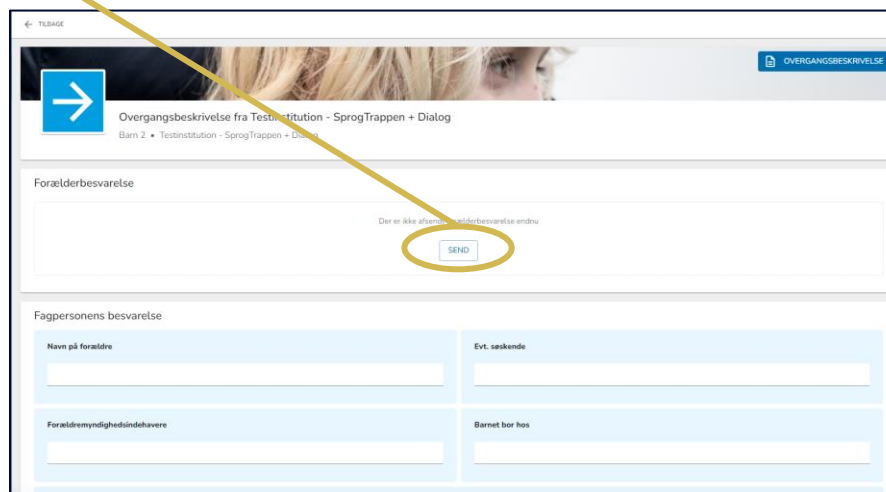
← TILBAGE

OVERGANGSBESKRIVELSE

Overgangsbeskrivelse fra Testinstitution - SprogTrappen + Dialog

Barn 2 • Testinstitution - SprogTrappen + Dialog

Forælderbesvarelse

Der er ikke afsendt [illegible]ælderbesvarelse endnu

SEND

Fagpersonens besvarelse

Navn på forældre

Evt. søskende

Forældremyndighedsindehavere

Barnet bor hos